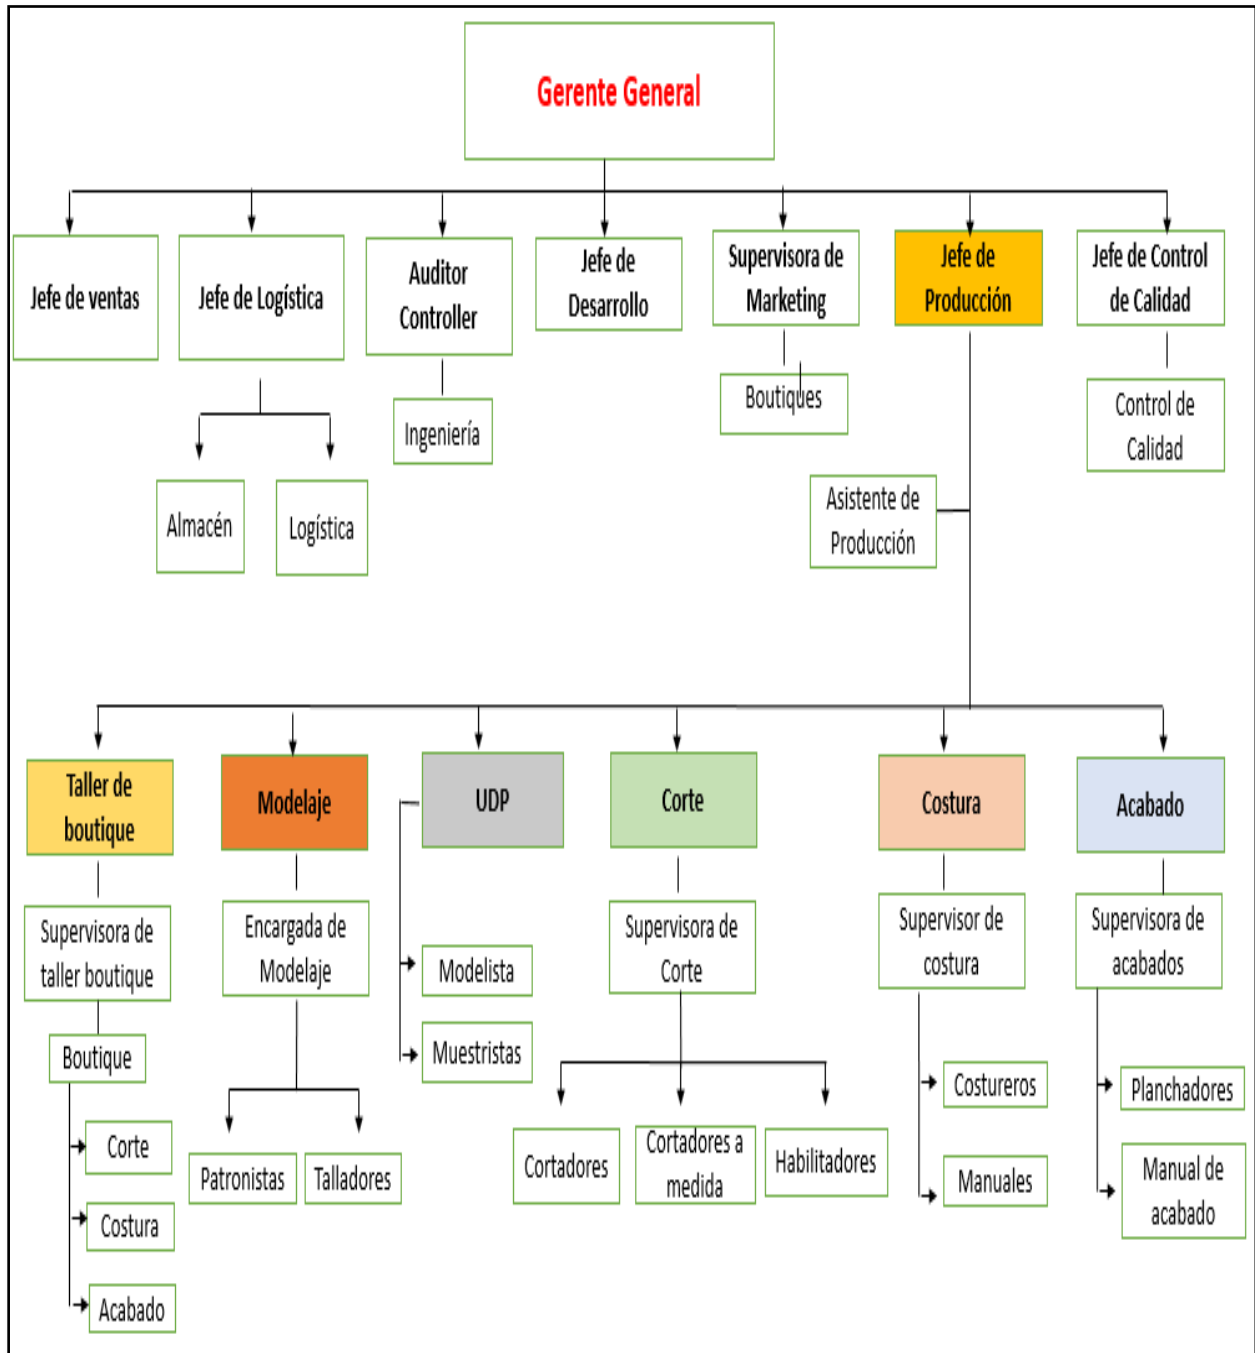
Gerente General

Jefe de ventas

Jefe de Logística

Auditor Controller

Jefe de Desarrollo

Supervisora de Marketing

Jefe de Producción

Jefe de Control de Calidad

Boutiques

Control de Calidad

Ingeniería

Almacén

Logística

Asistente de Producción

Taller de boutique

Modelaje

UDP

Corte

Costura

Acabado

Supervisora de taller boutique

Encargada de Modelaje

Modelista

Muestristas

Supervisora de Corte

Supervisor de costura

Supervisora de acabados

Boutique

Corte

Costura

Acabado

Patronistas

Talladores

Cortadores

Cortadores a medida

Habilitadores

Costureros

Manuales

Planchadores

Manual de acabado